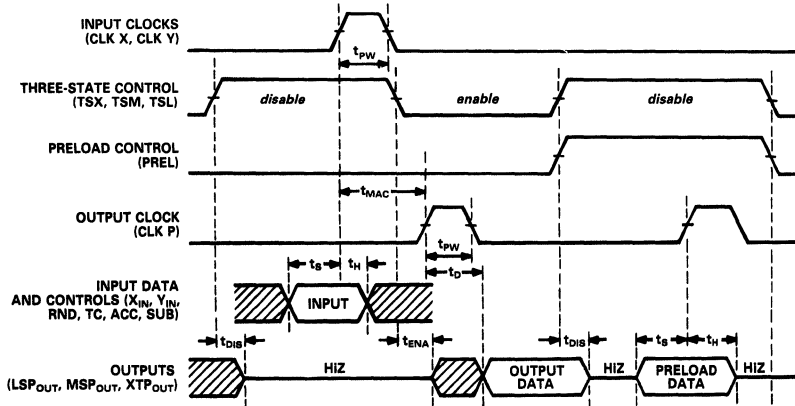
INPUT CLOCKS (CLK X, CLK Y)

$t_{PW}$

THREE-STATE CONTROL (TSX, TSM, TSL)

disable

enable

disable

PRELOAD CONTROL (PREL)

$t_{MAC}$

OUTPUT CLOCK (CLK P)

$t_{PW}$

$t_S$

$t_H$

$t_D$

INPUT DATA AND CONTROLS ($X_{IN}$, $Y_{IN}$, RND, TC, ACC, SUB)

INPUT

$t_{DIS}$

$t_{ENA}$

$t_{DIS}$

$t_S$

$t_H$

OUTPUTS ($LSP_{OUT}$, $MSP_{OUT}$, $XTP_{OUT}$)

HIZ

OUTPUT DATA

HIZ

PRELOAD DATA

HIZ